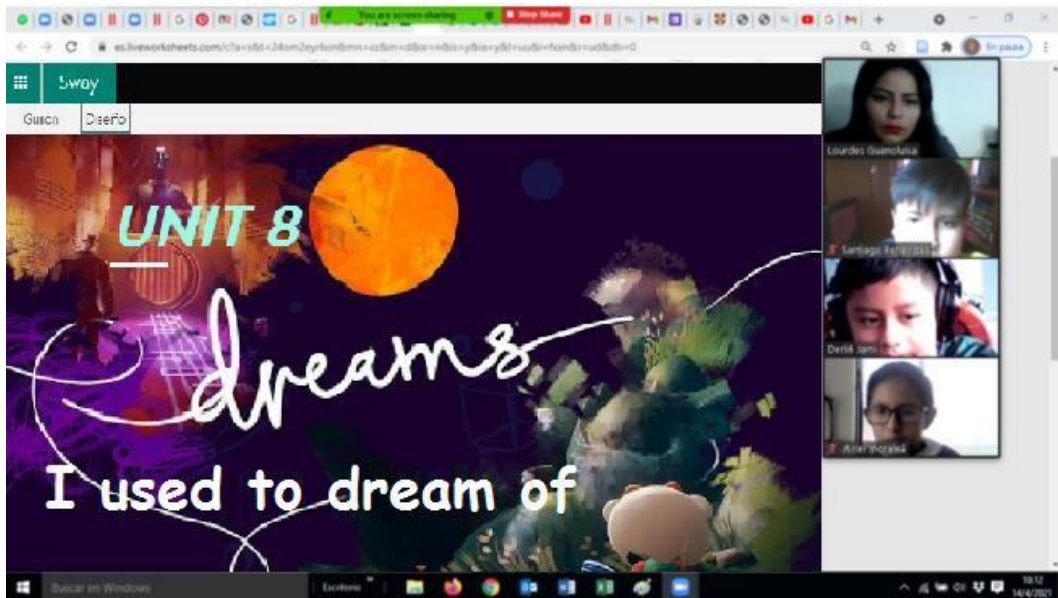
You are screen sharing
Stop Share

es.liveworksheets.com/c?a=s&t=24om2eyr6on8mn=cd&m=d&sr=n&ls=y&is=y&l=ou&i=fxon&r=ud&db=0

En pausa

Sway
Guion
Diseño

UNIT 8
dreams
I used to dream of

Lourdes Guanoluisa
Santiago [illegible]
Derik Jami
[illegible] Morales

Buscar en Windows
Escritorio
10:12
14/4/2021